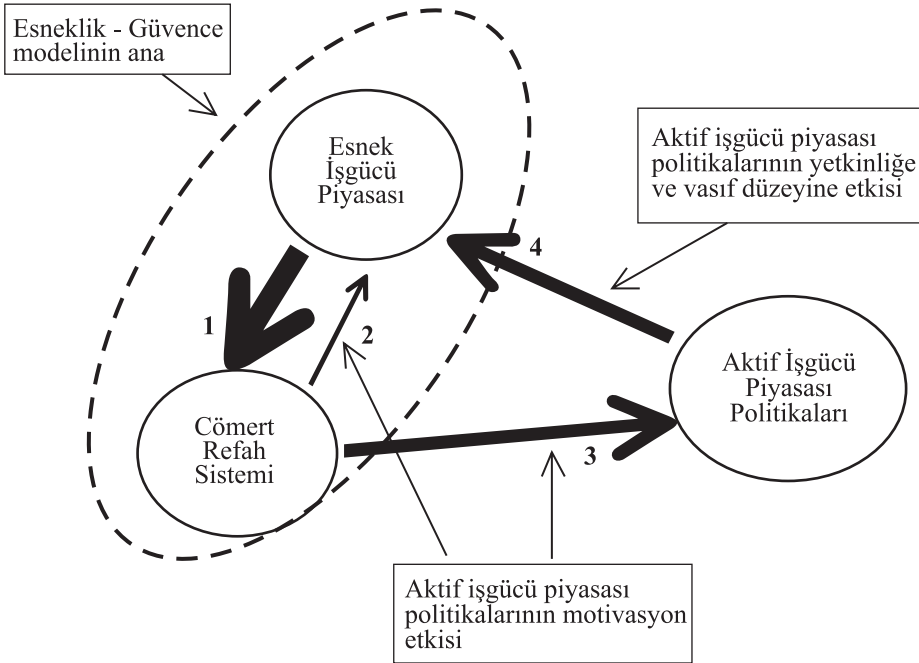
Esneklik - Güvence modelinin ana

Esnek İşgücü Piyasası

Aktif işgücü piyasası politikalarının yetkinliğe ve vasıf düzeyine etkisi

4

1

2

Aktif İşgücü Piyasası Politikaları

Cömert Refah Sistemi

3

Aktif işgücü piyasası politikalarının motivasyon etkisi